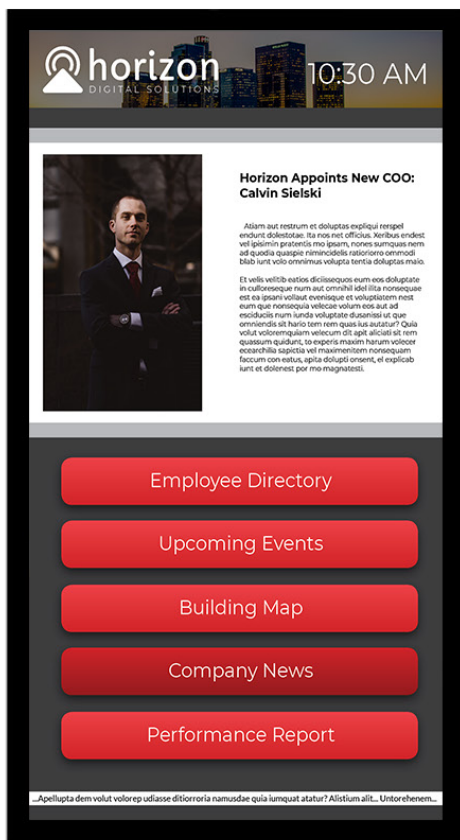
horizon
DIGITAL SOLUTIONS

10:30 AM

Horizon Appoints New COO: Calvin Sielski

Atiam aut restrum et doluptas expliqui rerspel endunt dolestotae. Ita nos net officius. Xeribus endest vel ipisimin pratentis mo ipsam, nones sumquas nem ad quodia quaspie nimincidelis ratiororro ommodi blab iunt volo omnimus volupta tentia doluptas maio.

Et velis velitib eatios dicilissequos eum eos doluptate in culloresequae num aut omnihil idel ilita nonsequae est ea ipsani vollaut evenisque et voluptiatem nest eum que nonsequia velecae volum eos aut ad esciduciis num iunda voluptate dusanissi ut que omniendis sit hario tem rem quas ius autatur? Quia volut voloremquiam velecum dit apit aliciati sit rem quassum quidunt, to experis maxim harum volecer ecearchilia sapictia vel maximenitem nonsequam faccum con-eatus, apita doluptí onsent, el explicab iunt et dolenest por mo magnatesti.

Employee Directory

Upcoming Events

Building Map

Company News

Performance Report

...Apellupta dem volut volorep udiasse ditiororria namusdae quia iumquat atatur? Alistium alit... Untorehenem...